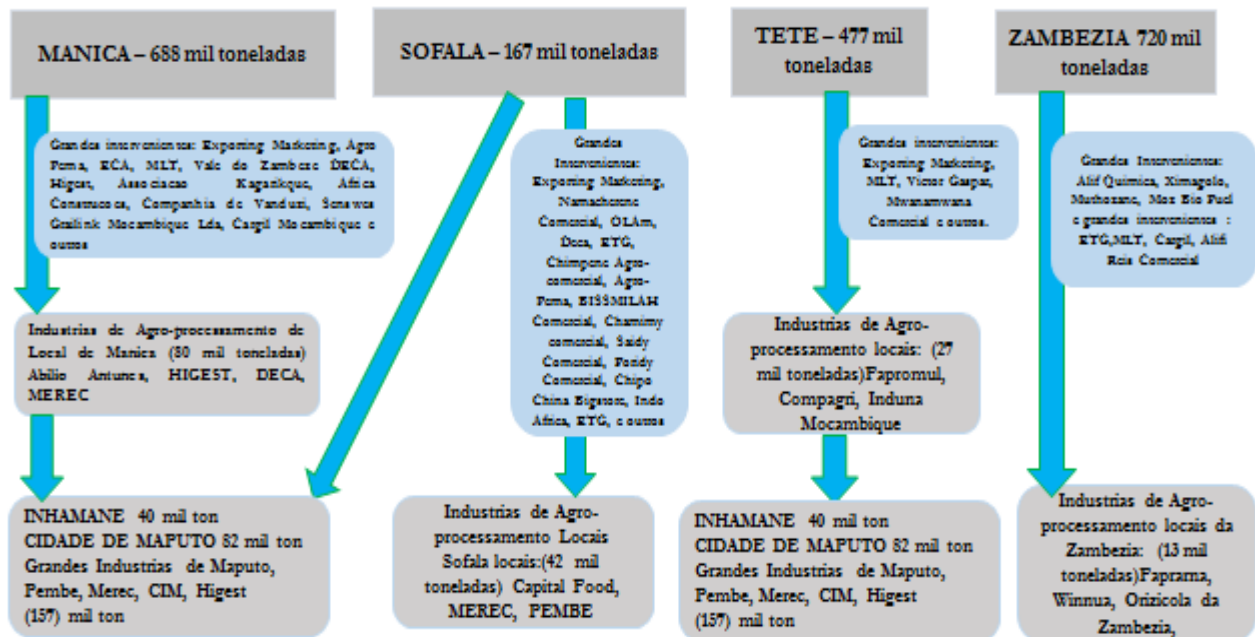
MANICA – 688 mil toneladas

Grandes intervenientes: Exporting Marketing, Agro Fema, ECA, MLT, Vale do Zambeze DECA, Higest, Associacao Kaganikque, Africa Construccoes, Companhia de Vanduzi, Seaboard Grailink Mocambique Lda, Cargil Mocambique e outros

Industrias de Agro-processamento de Local de Manica (80 mil toneladas) Abilio Antunes, HIGEST, DECA, MEREC

INHAMANE 40 mil ton
CIDADE DE MAPUTO 82 mil ton
Grandes Industrias de Maputo, Pembe, Merec, CIM, Higest (157) mil ton

SOFALA – 167 mil toneladas

Grandes Intervenientes: Exporting Marketing, Namachoreno Comercial, OLAm, Deca, ETG, Chimpone Agro-comercial, Agro-Fema, BISSMILAH Comercial, Chamimy comercial, Saidy Comercial, Faridy Comercial, Chipo China Bigstore, Indo Africa, ETG, e outros

Industrias de Agro-processamento Locais Sofala locais:(42 mil toneladas) Capital Food, MEREC, PEMBE

TETE – 477 mil toneladas

Grandes intervenientes: Exporting Marketing, MLT, Victor Gaspar, Mwanamwana Comercial e outros.

Industrias de Agro-processamento locais: (27 mil toneladas)Fapromul, Compagri, Induna Mocambique

INHAMANE 40 mil ton
CIDADE DE MAPUTO 82 mil ton
Grandes Industrias de Maputo, Pembe, Merec, CIM, Higest (157) mil ton

ZAMBEZIA 720 mil toneladas

Grandes Intervenientes: Alif Quimica, Ximagolo, Muthoeano, Moz Bio Fuel e grandes intervenientes : ETG,MLT, Cargil, Alifi Rois Comercial

Industrias de Agro-processamento locais da Zambezia: (13 mil toneladas)Faprama, Winnua, Orizicola da Zambezia,